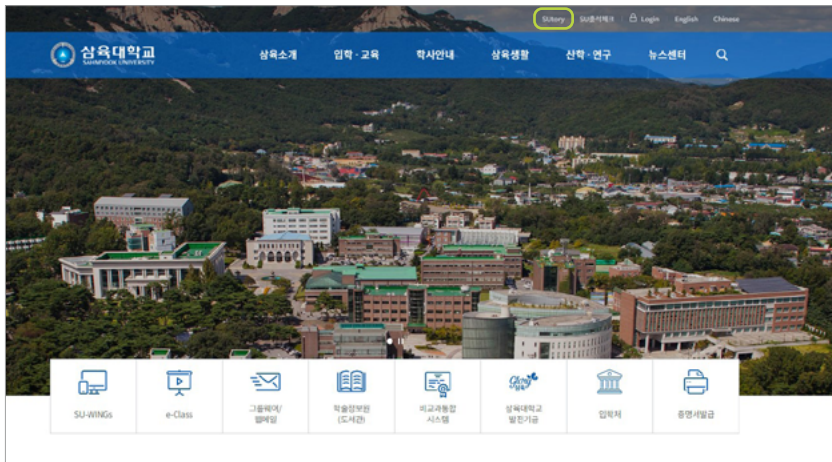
SUtory SU출석체크 Login English Chinese

삼육대학교 SAHMYOOK UNIVERSITY

삼육소개 입학·교육 학사안내 삼육생활 산학·연구 뉴스센터

SU-WINGs

e-Class

그룹웨어/ 웹메일

학술정보원 (도서관)

비교과통합 시스템

삼육대학교 발전기금

입학처

증명서발급